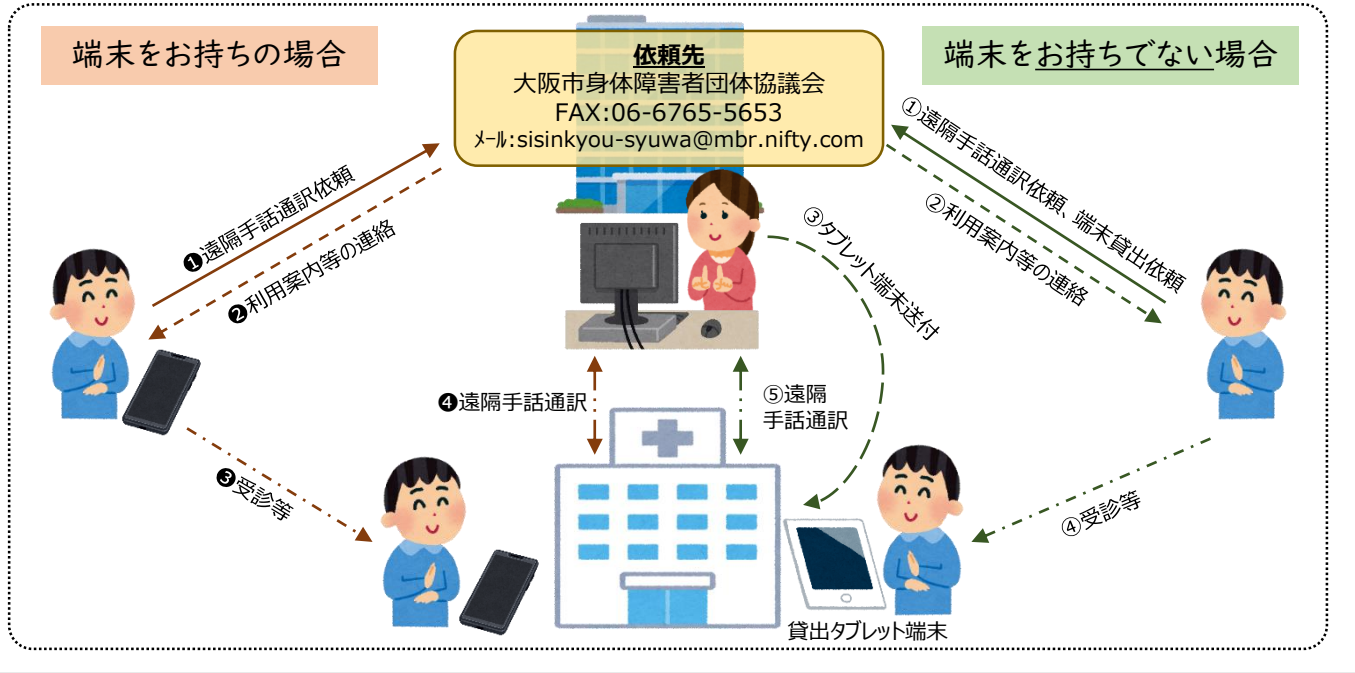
端末をお持ちの場合

依頼先
大阪市身体障害者団体協議会
FAX:06-6765-5653
ﾒｰﾙ:sisinkyou-syuwa@mbr.nifty.com

端末をお持ちでない場合

❶遠隔手話通訳依頼
❷利用案内等の連絡
❸受診等
❹遠隔手話通訳

①遠隔手話通訳依頼、端末貸出依頼
②利用案内等の連絡
③タブレット端末送付
④受診等
⑤遠隔手話通訳

貸出タブレット端末